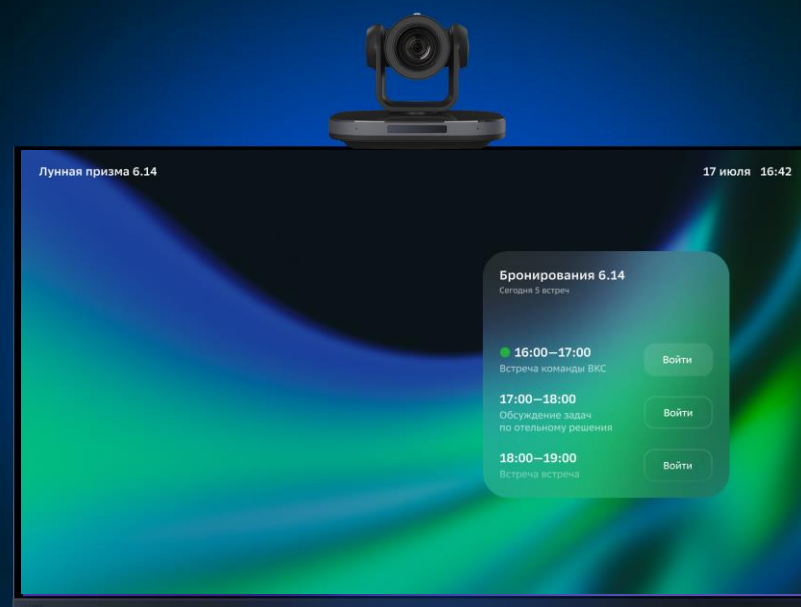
Лунная призма 6.14

17 июля 16:42

Бронирования 6.14
Сегодня 5 встреч

16:00—17:00
Встреча команды ВКС
Войти

17:00—18:00
Обсуждение задач по отельному решения
Войти

18:00—19:00
Встреча встреча
Войти